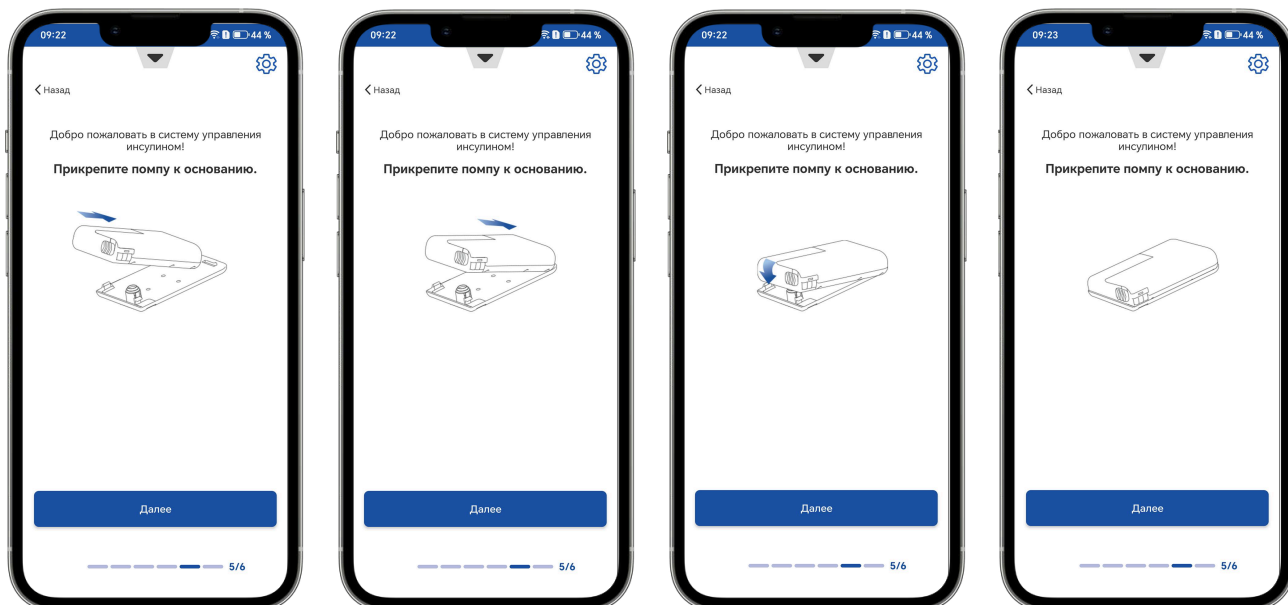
09:22
44 %
Назад
Добро пожаловать в систему управления инсулином!
Прикрепите помпу к основанию.
Далее
5/6

09:22
44 %
Назад
Добро пожаловать в систему управления инсулином!
Прикрепите помпу к основанию.
Далее
5/6

09:22
44 %
Назад
Добро пожаловать в систему управления инсулином!
Прикрепите помпу к основанию.
Далее
5/6

09:23
44 %
Назад
Добро пожаловать в систему управления инсулином!
Прикрепите помпу к основанию.
Далее
5/6